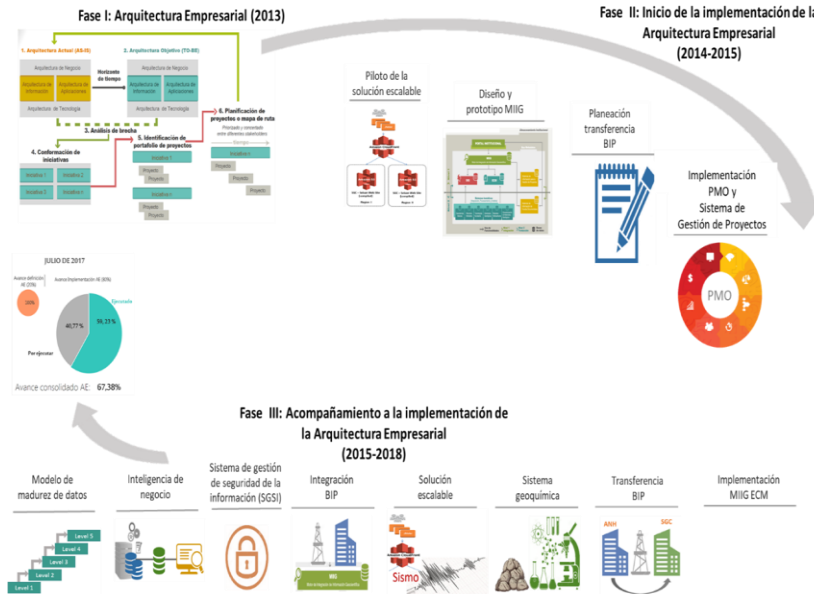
Fase I: Arquitectura Empresarial (2013)

1. Arquitectura Actual (AS-IS)

2. Arquitectura Objetivo (TO-BE)

Arquitectura de Negocio

Arquitectura de Información

Arquitectura de Aplicaciones

Arquitectura de Tecnología

Horizonte de tiempo

Arquitectura de Negocio

Arquitectura de Información

Arquitectura de Aplicaciones

Arquitectura de Tecnología

3. Análisis de brecha

4. Conformación de iniciativas

Iniciativa 1

Iniciativa 2

Iniciativa 3

Iniciativa n

5. Identificación de portafolio de proyectos

Iniciativa 1

Proyecto

Proyecto

Iniciativa n

Proyecto

Proyecto

6. Planificación de proyectos o mapa de ruta

Priorizado y concertado entre diferentes stakeholders

tiempo

Iniciativa n

Proyecto

Proyecto

Proyecto

Fase II: Inicio de la implementación de la Arquitectura Empresarial (2014-2015)

Piloto de la solución escalable

Diseño y prototipo MIIG

Planeación transferencia BIP

Implementación PMO y Sistema de Gestión de Proyectos

PMO

JULIO DE 2017

Avance definición AE (20%)

Avance Implementación AE (80%)

20%

Ejecutado

59,23 %

40,77 %

Por ejecutar

Avance consolidado AE: 67,38%

Fase III: Acompañamiento a la implementación de la Arquitectura Empresarial (2015-2018)

Modelo de madurez de datos

Inteligencia de negocio

Sistema de gestión de seguridad de la información (SGSI)

Integración BIP

Solución escalable

Sistema geoquímica

Transferencia BIP

Implementación MIIG ECM

Level 5

Level 4

Level 3

Level 2

Level 1

ANH

SGC

Sismo